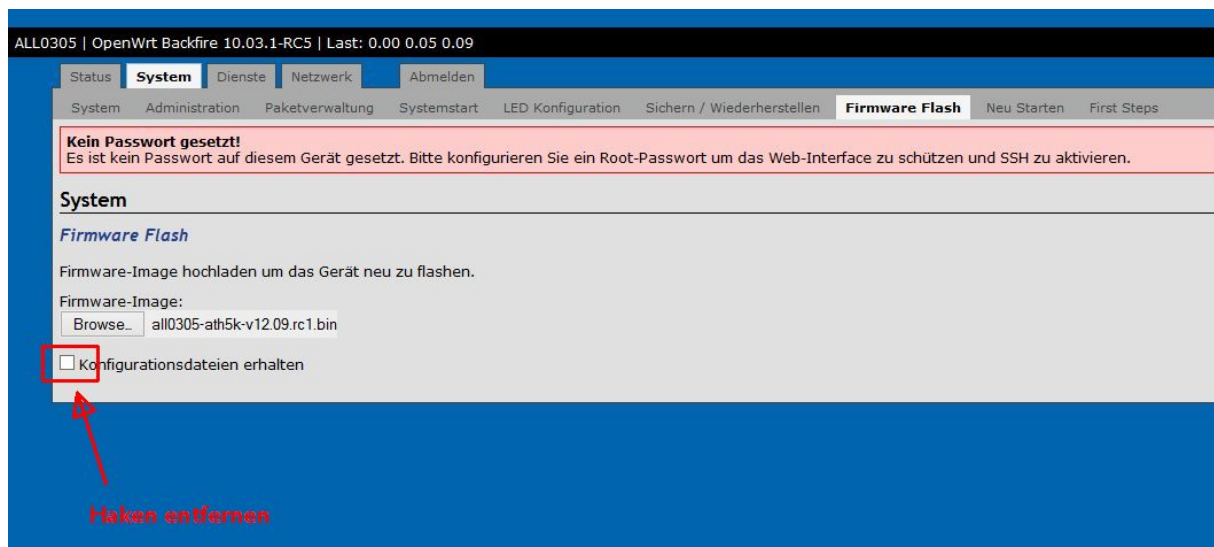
ALL0305 | OpenWrt Backfire 10.03.1-RC5 | Last: 0.00 0.05 0.09

Status System Dienste Netzwerk Abmelden

System Administration Paketverwaltung Systemstart LED Konfiguration Sichern / Wiederherstellen Firmware Flash Neu Starten First Steps

**Kein Passwort gesetzt!**
Es ist kein Passwort auf diesem Gerät gesetzt. Bitte konfigurieren Sie ein Root-Passwort um das Web-Interface zu schützen und SSH zu aktivieren.

System

Firmware Flash

Firmware-Image hochladen um das Gerät neu zu flashen.

Firmware-Image:
Browse... all0305-ath5k-v12.09.rc1.bin

Konfigurationsdateien erhalten

Haken entfernen